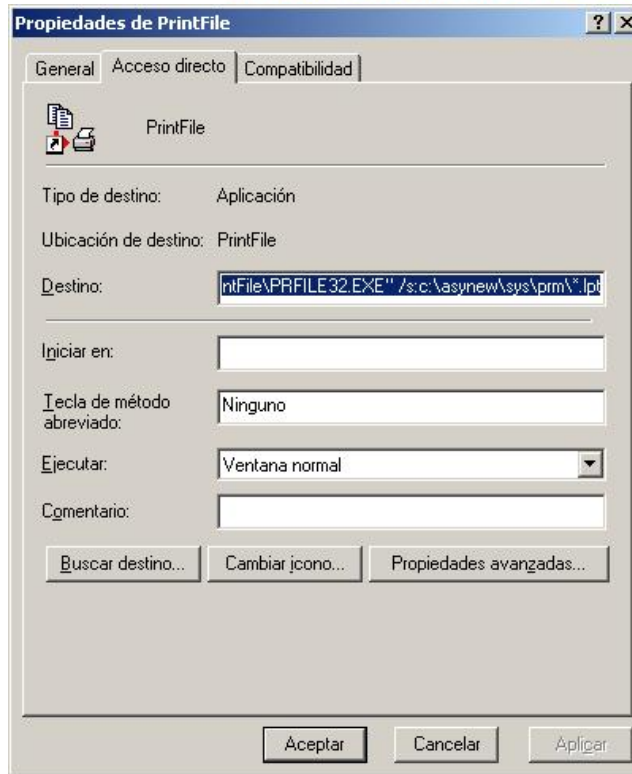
Propiedades de PrintFile

?

General

Acceso directo

Compatibilidad

PrintFile

Tipo de destino: Aplicación

Ubicación de destino: PrintFile

Destino: ntFile\PRFILE32.EXE" /s:c:\asynew\sys\prn\*.lpt

Iniciar en:

Tecla de método abreviado: Ninguno

Ejecutar: Ventana normal

Comentario:

Buscar destino...

Cambiar icono...

Propiedades avanzadas...

Aceptar

Cancelar

Aplicar